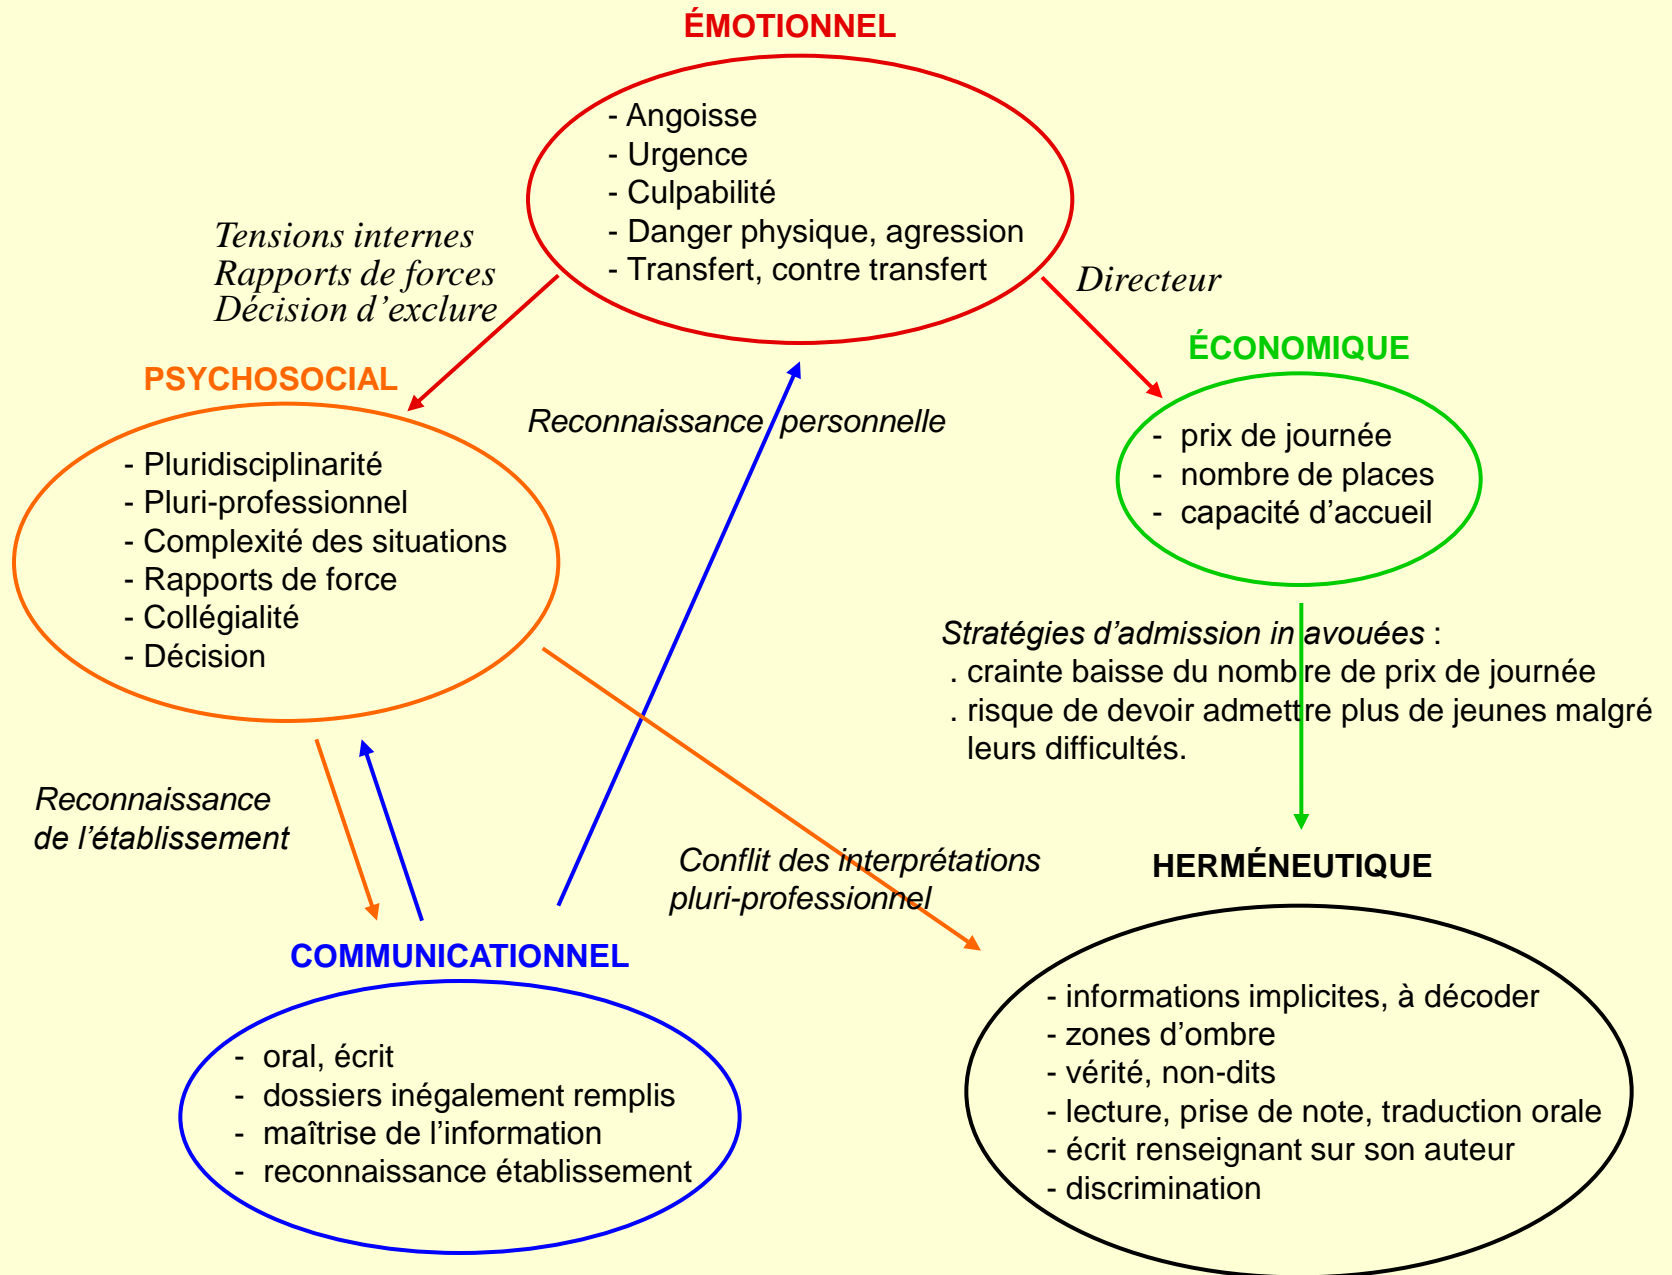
ÉMOTIONNEL

- Angoisse
- Urgence
- Culpabilité
- Danger physique, agression
- Transfert, contre transfert

Tensions internes
Rapports de forces
Décision d'exclure

Directeur

PSYCHOSOCIAL

- Pluridisciplinarité
- Pluri-professionnel
- Complexité des situations
- Rapports de force
- Collégialité
- Décision

Reconnaissance personnelle

ÉCONOMIQUE

- prix de journée
- nombre de places
- capacité d'accueil

Stratégies d'admission inavouées :
. crainte baisse du nombre de prix de journée
. risque de devoir admettre plus de jeunes malgré leurs difficultés.

Reconnaissance de l'établissement

Conflit des interprétations pluri-professionnel

HERMÉNEUTIQUE

COMMUNICATIONNEL

- oral, écrit
- dossiers inégalement remplis
- maîtrise de l'information
- reconnaissance établissement

- informations implicites, à décoder
- zones d'ombre
- vérité, non-dits
- lecture, prise de note, traduction orale
- écrit renseignant sur son auteur
- discrimination